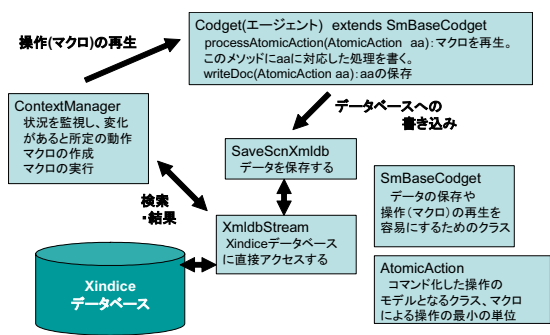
操作(マクロ)の再生

Codget(エージェント) extends SmBaseCodget
processAtomicAction(AtomicAction aa):マクロを再生。
このメソッドにaaに対応した処理を書く。
writeDoc(AtomicAction aa):aaの保存

ContextManager
状況を監視し、変化があると所定の動作
マクロの作成
マクロの実行

データベースへの書き込み

SaveScnXmldb
データを保存する

検索・結果

SmBaseCodget
データの保存や操作(マクロ)の再生を容易にするためのクラス

XmldbStream
Xindiceデータベースに直接アクセスする

Xindice
データベース

AtomicAction
コマンド化した操作のモデルとなるクラス、マクロによる操作の最小の単位